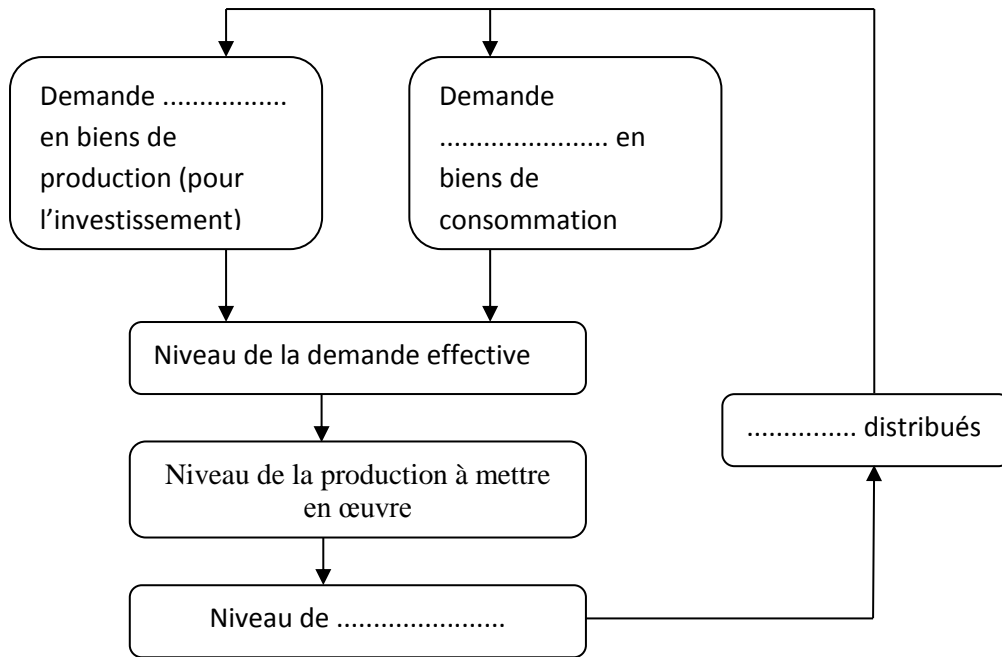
Demande ................ en biens de production (pour l'investissement)

Demande ...................... en biens de consommation

Niveau de la demande effective

Niveau de la production à mettre en œuvre

Niveau de ......................

............... distribués